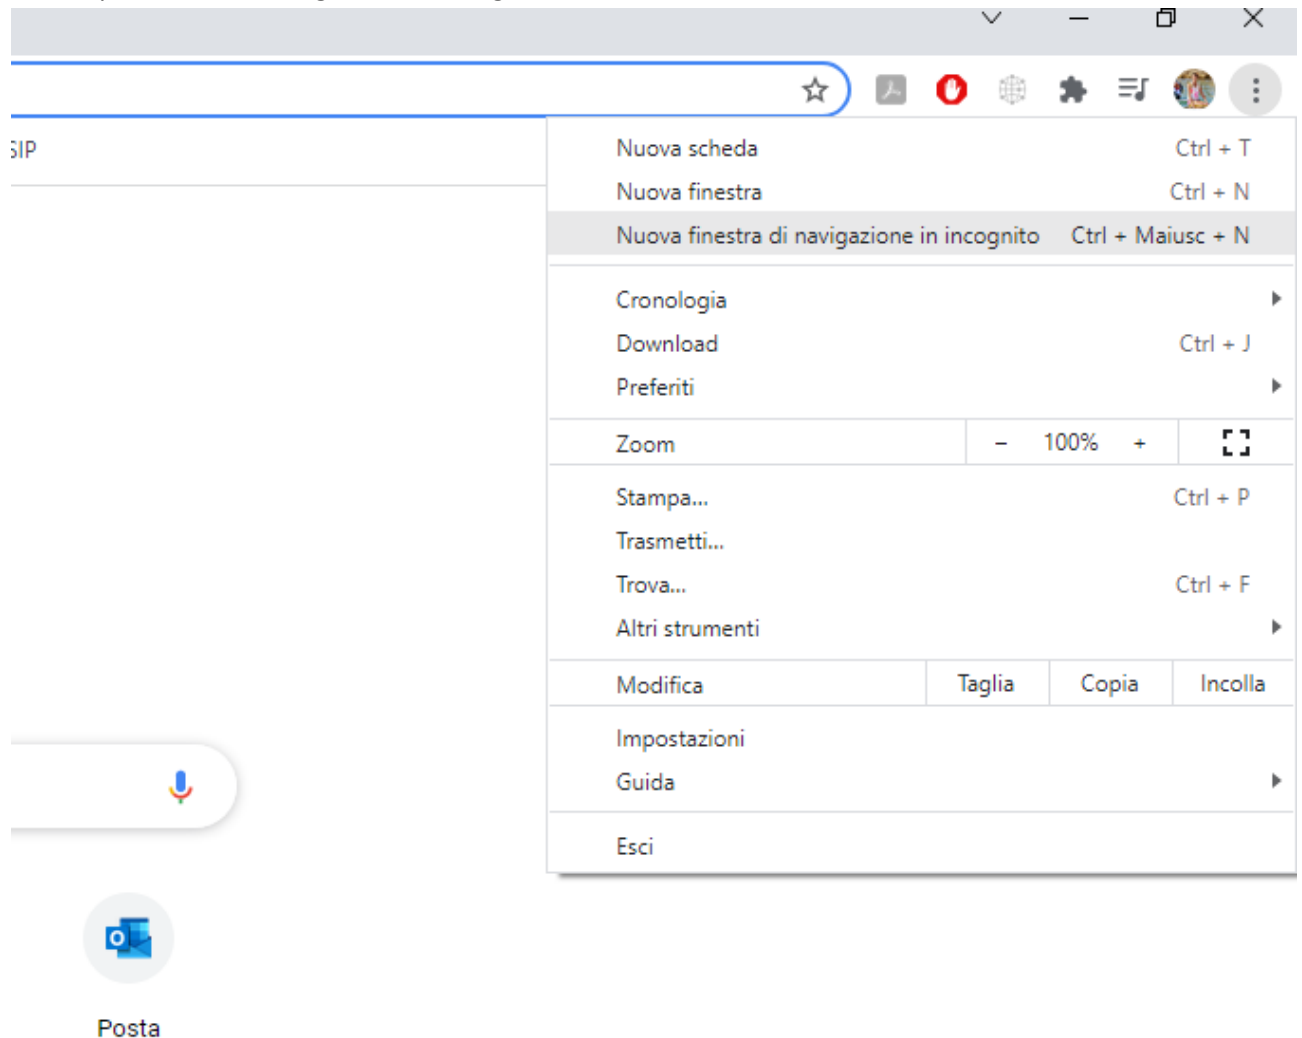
SIP

Nuova scheda Ctrl + T
Nuova finestra Ctrl + N
Nuova finestra di navigazione in incognito Ctrl + Maiusc + N

Cronologia
Download Ctrl + J
Preferiti

Zoom – 100% +

Stampa... Ctrl + P
Trasmetti...
Trova... Ctrl + F
Altri strumenti

Modifica Taglia Copia Incolla

Impostazioni
Guida

Esci

Posta